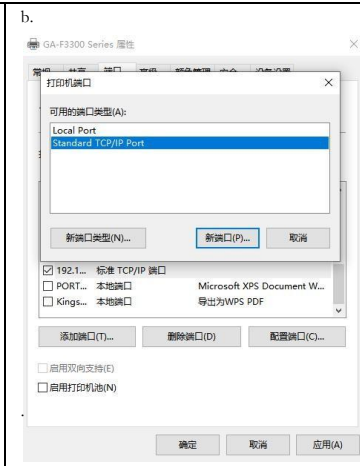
b.

GA-F3300 Series 属性

常规 共享 端口 高级 颜色管理 安全 设备设置

打印机端口

可用的端口类型(A):

Local Port
Standard TCP/IP Port

新端口类型(N)... 新端口(P)... 取消

☑ 192.1... 标准 TCP/IP 端口
☐ PORT... 本地端口 Microsoft XPS Document W...
☐ Kings... 本地端口 导出为WPS PDF

添加端口(T)... 删除端口(D) 配置端口(C)...

☐ 启用双向支持(E)
☐ 启用打印机池(N)

.

确定 取消 应用(A)